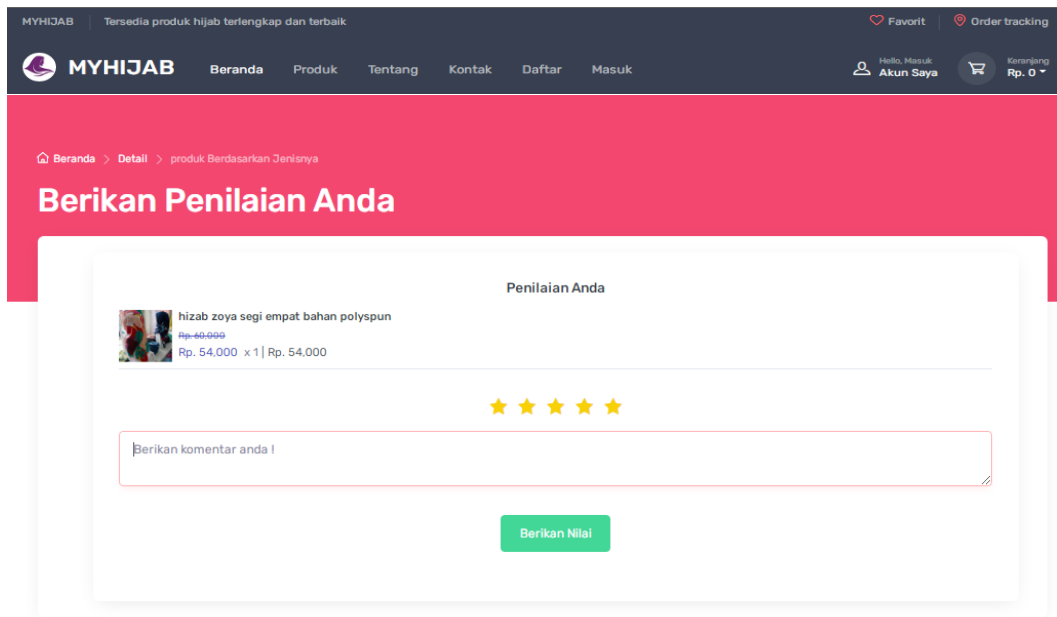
MYHIJAB | Tersedia produk hijab terlengkap dan terbaik

Favorit | Order tracking

MYHIJAB

Beranda Produk Tentang Kontak Daftar Masuk

Hello, Masuk
Akun Saya

Keranjang
Rp. 0

Beranda > Detail > produk Berdasarkan Jenisnya

Berikan Penilaian Anda

Penilaian Anda

hizab zoya segi empat bahan polyspun
Rp. 60,000
Rp. 54,000 x 1 | Rp. 54,000

Berikan komentar anda !

Berikan Nilai